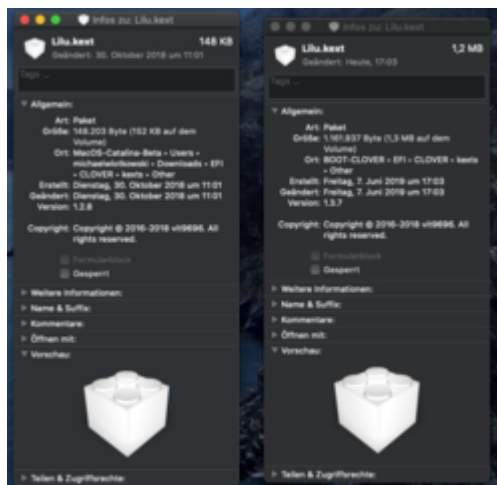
Infos zu: Lilu.kext

Lilu.kext 148 KB
Geändert: 30. Oktober 2018 um 11:01

Tags ...

Allgemein:
Art: Paket
Größe: 148.203 Byte (152 KB auf dem Volume)
Ort: MacOS-Catalina-Beta • Users • michaelelotkowski • Downloads • EFI • CLOVER • kexts • Other
Erstellt: Dienstag, 30. Oktober 2018 um 11:01
Geändert: Dienstag, 30. Oktober 2018 um 11:01
Version: 1.2.8

Copyright: Copyright © 2016-2018 vit9696. All rights reserved.

Formularblock
Gesperrt

Weitere Informationen:
Name & Suffix:
Kommentare:
Öffnen mit:
Vorschau:

Teilen & Zugriffsrechte:

Infos zu: Lilu.kext

Lilu.kext 1,2 MB
Geändert: Heute, 17:03

Tags ...

Allgemein:
Art: Paket
Größe: 1.161.937 Byte (1,3 MB auf dem Volume)
Ort: BOOT-CLOVER • EFI • CLOVER • kexts • Other
Erstellt: Freitag, 7. Juni 2019 um 17:03
Geändert: Freitag, 7. Juni 2019 um 17:03
Version: 1.3.7

Copyright: Copyright © 2016-2018 vit9696. All rights reserved.

Formularblock
Gesperrt

Weitere Informationen:
Name & Suffix:
Kommentare:
Öffnen mit:
Vorschau:

Teilen & Zugriffsrechte: